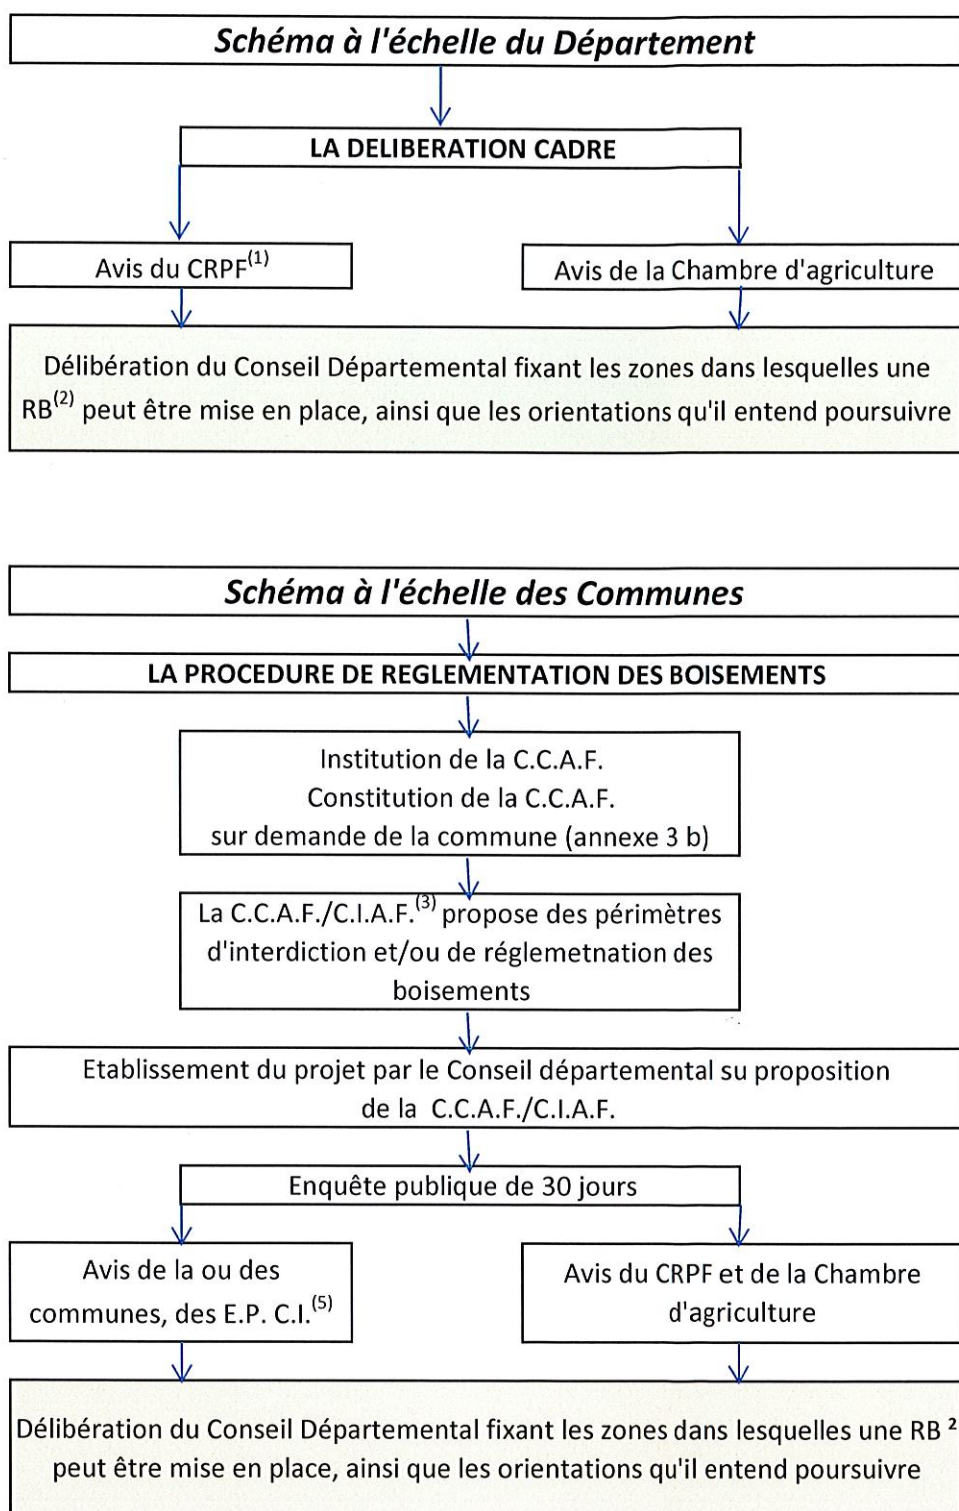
Schéma à l'échelle du Département

LA DELIBERATION CADRE

Avis du CRPF$^{(1)}$

Avis de la Chambre d'agriculture

Délibération du Conseil Départemental fixant les zones dans lesquelles une RB$^{(2)}$ peut être mise en place, ainsi que les orientations qu'il entend poursuivre

Schéma à l'échelle des Communes

LA PROCEDURE DE REGLEMENTATION DES BOISEMENTS

Institution de la C.C.A.F.
Constitution de la C.C.A.F.
sur demande de la commune (annexe 3 b)

La C.C.A.F./C.I.A.F.$^{(3)}$ propose des périmètres d'interdiction et/ou de réglemetnation des boisements

Etablissement du projet par le Conseil départemental su proposition de la C.C.A.F./C.I.A.F.

Enquête publique de 30 jours

Avis de la ou des communes, des E.P. C.I.$^{(5)}$

Avis du CRPF et de la Chambre d'agriculture

Délibération du Conseil Départemental fixant les zones dans lesquelles une RB $^{2}$ peut être mise en place, ainsi que les orientations qu'il entend poursuivre